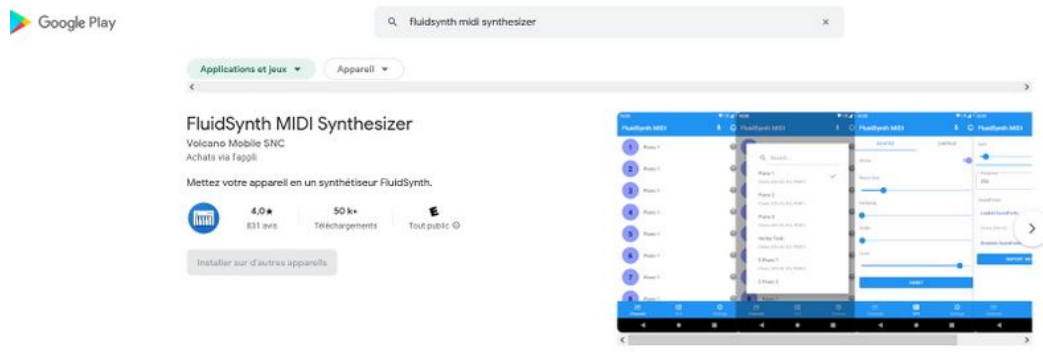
Google Play

fluidsynth midi synthesizer

Applications et jeux

Appareil

FluidSynth MIDI Synthesizer

Volcano Mobile SNC

Achats via l'appli

Mettez votre appareil en un synthétiseur FluidSynth.

4,0★
831 avis

50 k+
Téléchargements

E
Tout public

Installer sur d'autres appareils

FluidSynth MIDI

FluidSynth MIDI

FluidSynth MIDI

FluidSynth MIDI

Piano 1

Piano 1

Piano 1

Piano 1

Piano 1

Piano 1

Piano 1

Piano 1

Search

Piano 1

Piano 2

Piano 3

Honky Tonk

E.Piano 1

E.Piano 2

RESET

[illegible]